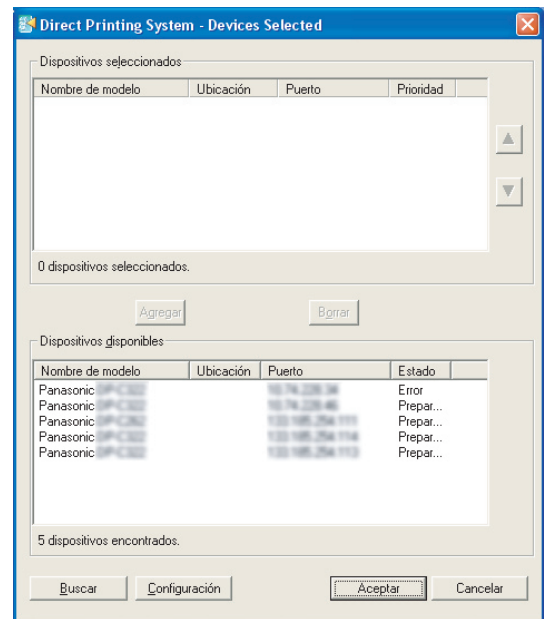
Direct Printing System - Devices Selected

Dispositivos seleccionados

| Nombre de modelo | Ubicación | Puerto | Prioridad |
|---|---|---|---|

0 dispositivos seleccionados.

Agregar

Borrar

Dispositivos disponibles

| Nombre de modelo | Ubicación | Puerto | Estado |
|---|---|---|---|
| Panasonic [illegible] | | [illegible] | Error |
| Panasonic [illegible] | | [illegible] | Prepar... |
| Panasonic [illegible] | | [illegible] | Prepar... |
| Panasonic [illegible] | | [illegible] | Prepar... |
| Panasonic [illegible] | | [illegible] | Prepar... |

5 dispositivos encontrados.

Buscar

Configuración

Aceptar

Cancelar